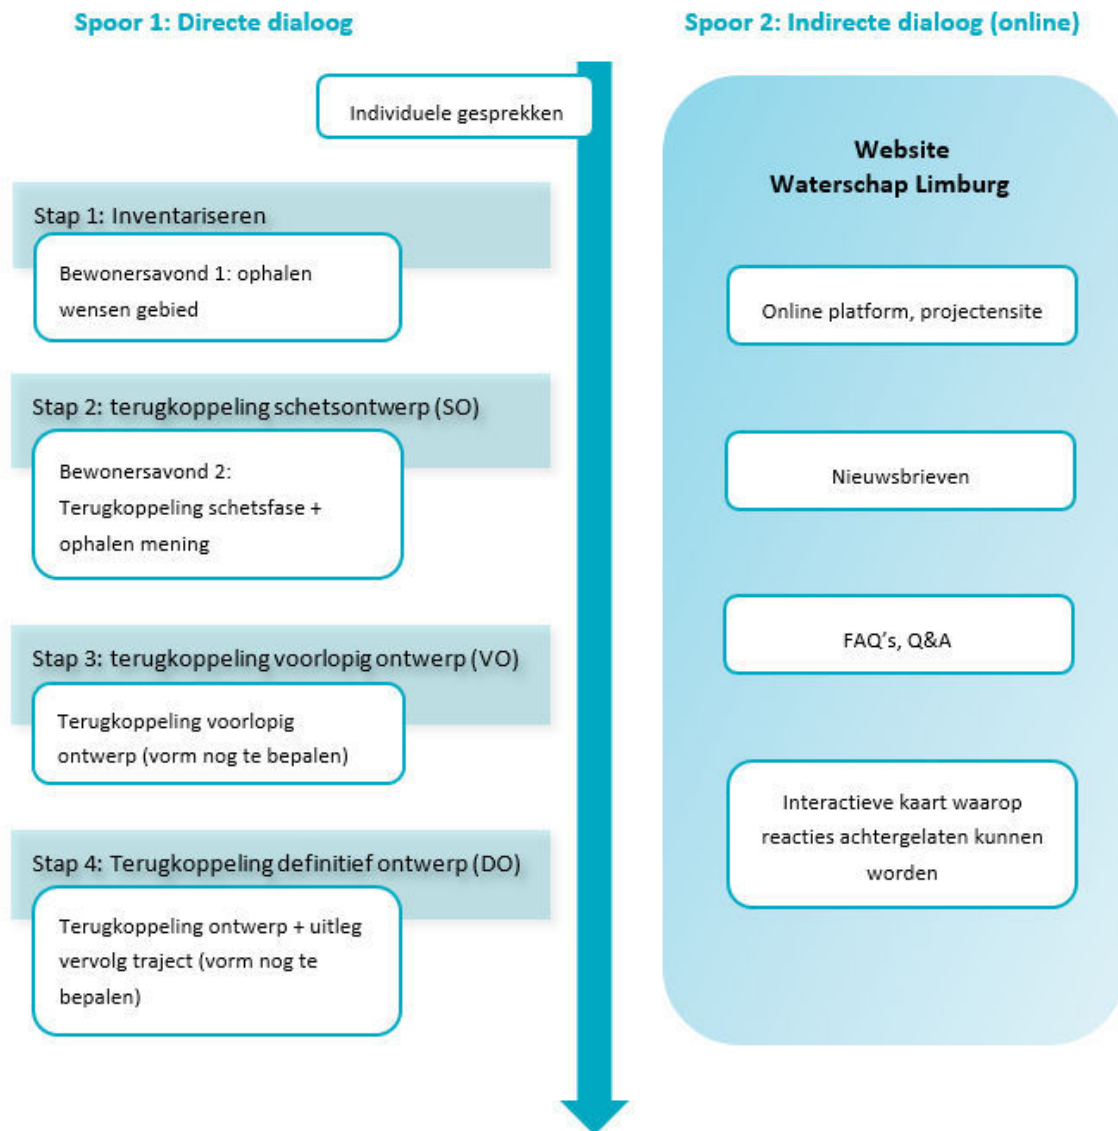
Spoor 1: Directe dialoog

Individuele gesprekken

Stap 1: Inventariseren

Bewonersavond 1: ophalen wensen gebied

Stap 2: terugkoppeling schetsontwerp (SO)

Bewonersavond 2: Terugkoppeling schetsfase + ophalen mening

Stap 3: terugkoppeling voorlopig ontwerp (VO)

Terugkoppeling voorlopig ontwerp (vorm nog te bepalen)

Stap 4: Terugkoppeling definitief ontwerp (DO)

Terugkoppeling ontwerp + uitleg vervolg traject (vorm nog te bepalen)

Spoor 2: Indirecte dialoog (online)

Website
Waterschap Limburg

Online platform, projectensite

Nieuwsbrieven

FAQ's, Q&A

Interactieve kaart waarop reacties achtergelaten kunnen worden